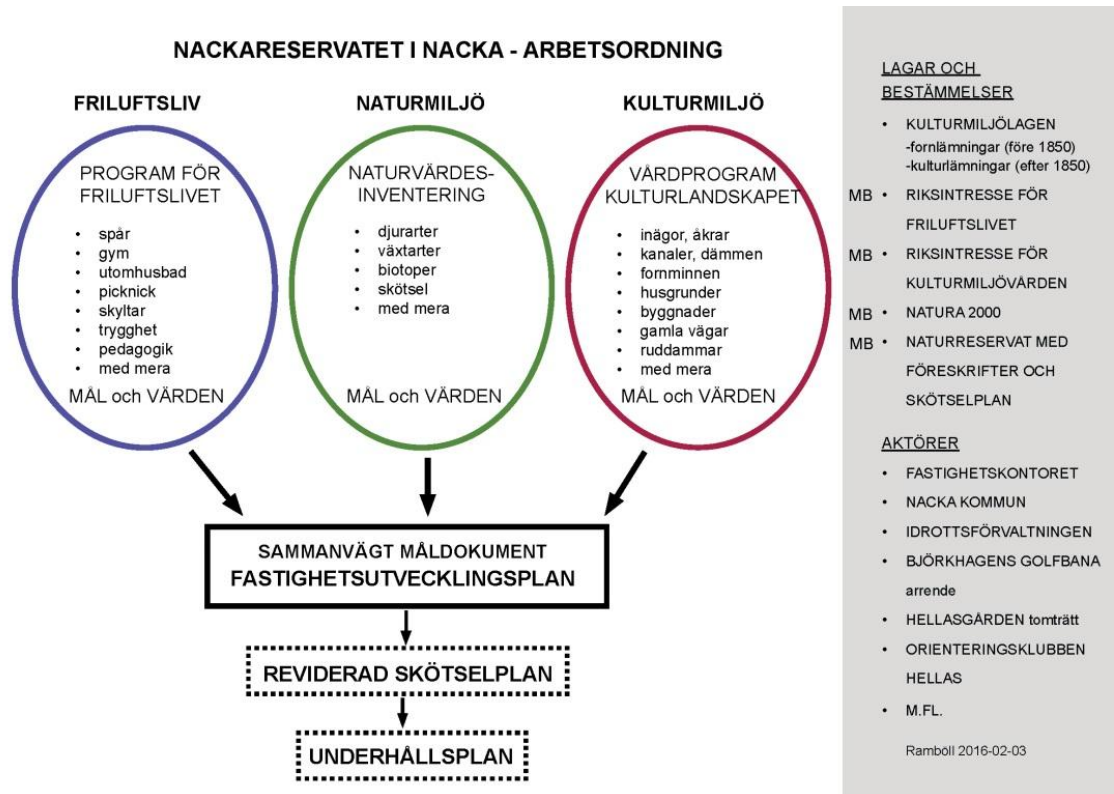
NACKARESERVATET I NACKA - ARBETSORDNING

FRILUFTSLIV

PROGRAM FÖR FRILUFTSLIVET

- spår
- gym
- utomhusbad
- picknick
- skyltar
- trygghet
- pedagogik
- med mera

MÅL och VÄRDEN

NATURMILJÖ

NATURVÄRDES-INVENTERING

- djurarter
- växtarter
- biotoper
- skötsel
- med mera

MÅL och VÄRDEN

KULTURMILJÖ

VÅRDPROGRAM KULTURLANDSKAPET

- inägor, åkrar
- kanaler, dämmen
- fornminnen
- husgrunder
- byggnader
- gamla vägar
- ruddammar
- med mera

MÅL och VÄRDEN

SAMMANVÄGT MÅLDOKUMENT
FASTIGHETSUTVECKLINGSPLAN

REVIDERAD SKÖTSELPLAN

UNDERHÅLLSPLAN

LAGAR OCH BESTÄMMELSER

- KULTURMILJÖLAGEN -fornlämningar (före 1850) -kulturlämningar (efter 1850)

MB • RIKSINTRESSE FÖR FRILUFTSLIVET

MB • RIKSINTRESSE FÖR KULTURMILJÖVÄRDEN

MB • NATURA 2000

MB • NATURRESERVAT MED FÖRESKRIFTER OCH SKÖTSELPLAN

AKTÖRER

- FASTIGHETSKONTORET
- NACKA KOMMUN
- IDROTTSFÖRVALTNINGEN
- BJÖRKHAGENS GOLFBANA arrende
- HELLASGÅRDEN tomträtt
- ORIENTERINGSKLUBBEN HELLAS
- M.FL.

Ramböll 2016-02-03